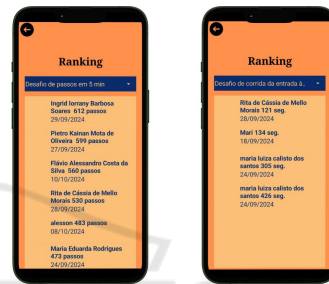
Ranking

Desafio de passos em 5 min

Ingrid Iorrany Barbosa Soares 612 passos
29/09/2024

Pietro Kainan Mota de Oliveira 599 passos
27/09/2024

Flávio Alessandro Costa da Silva 560 passos
10/10/2024

Rita de Cássia de Mello Morais 530 passos
28/09/2024

alesson 483 passos
08/10/2024

Maria Eduarda Rodrigues 473 passos
24/09/2024

Ranking

Desafio de corrida da entrada à...

Rita de Cássia de Mello Morais 121 seg.
28/09/2024

Mari 134 seg.
18/09/2024

maria luiza calisto dos santos 305 seg.
24/09/2024

maria luiza calisto dos santos 426 seg.
24/09/2024